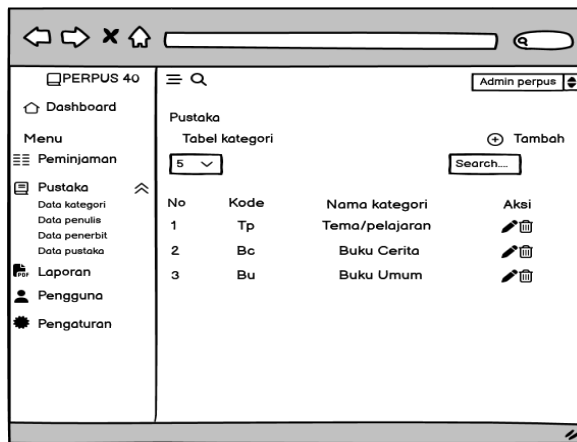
PERPUS 40

Dashboard

Menu

Peminjaman

Pustaka

Data kategori

Data penulis

Data penerbit

Data pustaka

Laporan

Pengguna

Pengaturan

Admin perpus

Pustaka

Tabel kategori

Tambah

5

Search....

| No | Kode | Nama kategori | Aksi |
|---|---|---|---|
| 1 | Tp | Tema/pelajaran | |
| 2 | Bc | Buku Cerita | |
| 3 | Bu | Buku Umum | |